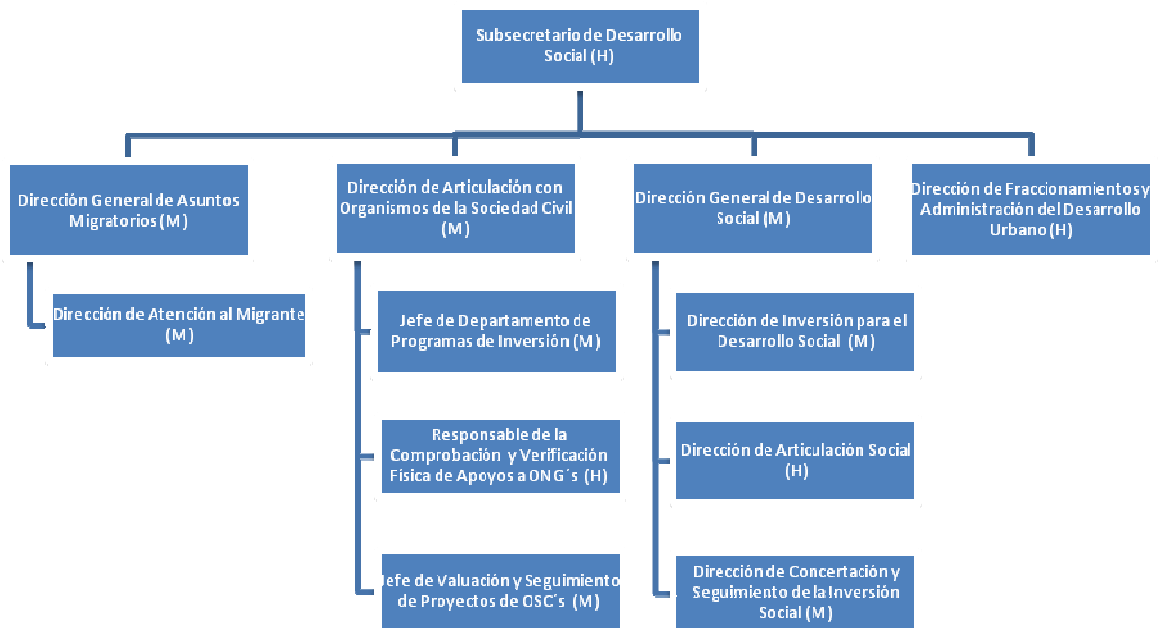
Subsecretario de Desarrollo Social (H)

Dirección General de Asuntos Migratorios (M)

Dirección de Atención al Migrante (M)

Dirección de Articulación con Organismos de la Sociedad Civil (M)

Jefe de Departamento de Programas de Inversión (M)

Responsable de la Comprobación y Verificación Fisica de Apoyos a ONG´s (H)

Jefe de Valuación y Seguimiento de Proyectos de OSC's (M)

Dirección General de Desarrollo Social (M)

Dirección de Inversión para el Desarrollo Social (M)

Dirección de Articulación Social (H)

Dirección de Concertación y Seguimiento de la Inversión Social (M)

Dirección de Fraccionamientos y Administración del Desarrollo Urbano (H)